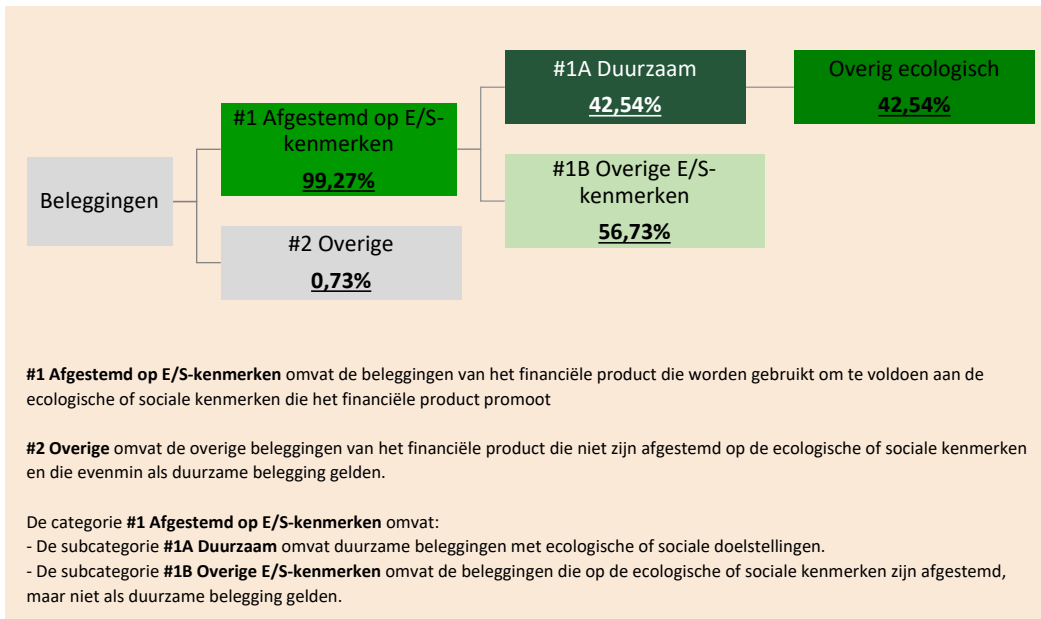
Beleggingen

#1 Afgestemd op E/S-kenmerken
**99,27%**

#2 Overige
**0,73%**

#1A Duurzaam
**42,54%**

#1B Overige E/S-kenmerken
**56,73%**

Overig ecologisch
**42,54%**

**#1 Afgestemd op E/S-kenmerken** omvat de beleggingen van het financiële product die worden gebruikt om te voldoen aan de ecologische of sociale kenmerken die het financiële product promoot

**#2 Overige** omvat de overige beleggingen van het financiële product die niet zijn afgestemd op de ecologische of sociale kenmerken en die evenmin als duurzame belegging gelden.

De categorie **#1 Afgestemd op E/S-kenmerken** omvat:
- De subcategorie **#1A Duurzaam** omvat duurzame beleggingen met ecologische of sociale doelstellingen.
- De subcategorie **#1B Overige E/S-kenmerken** omvat de beleggingen die op de ecologische of sociale kenmerken zijn afgestemd, maar niet als duurzame belegging gelden.